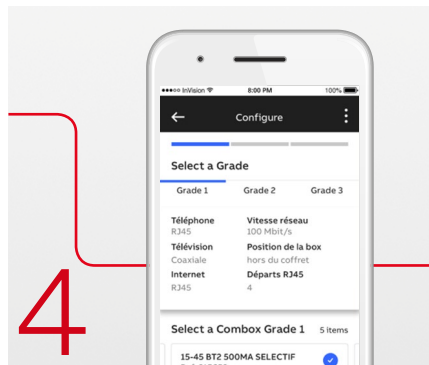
●●●●○ InVision
8:00 PM
100%

Configure

Select a Grade

Grade 1
Grade 2
Grade 3

Téléphone
RJ45
Vitesse réseau
100 Mbit/s
Télévision
Coaxiale
Position de la box
hors du coffret
Internet
RJ45
Départs RJ45
4

Select a Combox Grade 1
5 items

15-45 BT2 500MA SELECTIF
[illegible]

4